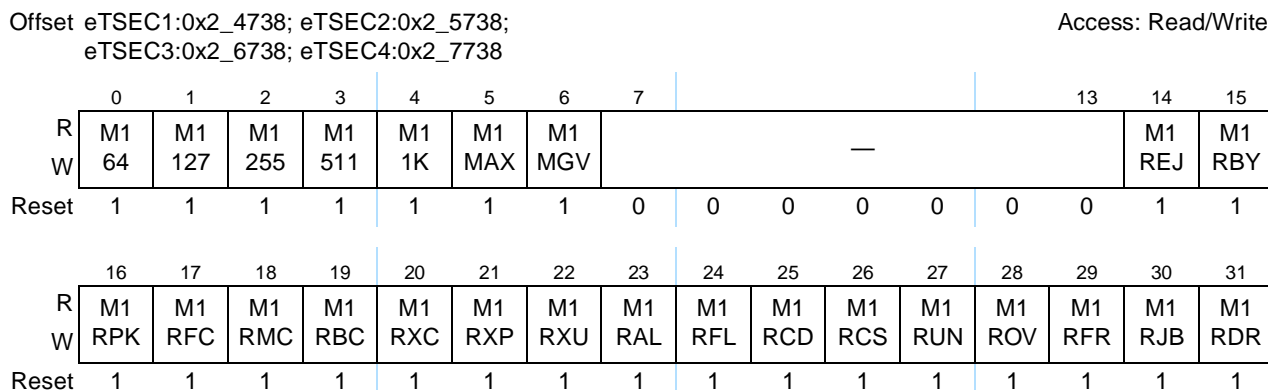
Offset eTSEC1:0x2_4738; eTSEC2:0x2_5738; eTSEC3:0x2_6738; eTSEC4:0x2_7738

Access: Read/Write

| | 0 | 1 | 2 | 3 | 4 | 5 | 6 | 7 | | | | | | 13 | 14 | 15 |
|---|---|---|---|---|---|---|---|---|---|---|---|---|---|---|---|---|
| R W | M1 64 | M1 127 | M1 255 | M1 511 | M1 1K | M1 MAX | M1 MGV | — | | | | | | | M1 REJ | M1 RBY |
| Reset | 1 | 1 | 1 | 1 | 1 | 1 | 1 | 0 | 0 | 0 | 0 | 0 | 0 | 0 | 1 | 1 |

| | 16 | 17 | 18 | 19 | 20 | 21 | 22 | 23 | 24 | 25 | 26 | 27 | 28 | 29 | 30 | 31 |
|---|---|---|---|---|---|---|---|---|---|---|---|---|---|---|---|---|
| R W | M1 RPK | M1 RFC | M1 RMC | M1 RBC | M1 RXC | M1 RXP | M1 RXU | M1 RAL | M1 RFL | M1 RCD | M1 RCS | M1 RUN | M1 ROV | M1 RFR | M1 RJB | M1 RDR |
| Reset | 1 | 1 | 1 | 1 | 1 | 1 | 1 | 1 | 1 | 1 | 1 | 1 | 1 | 1 | 1 | 1 |